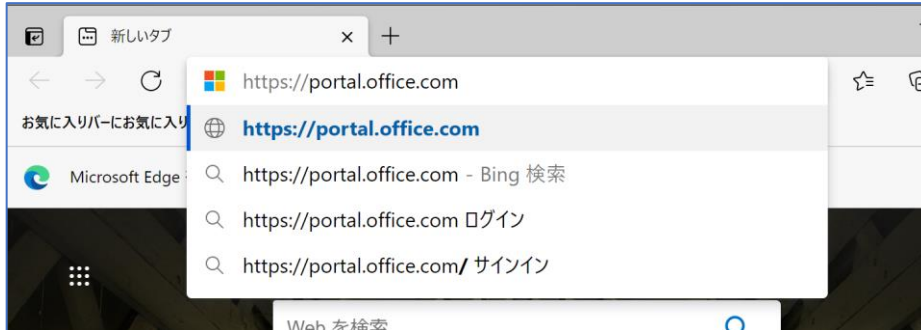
新しいタブ

https://portal.office.com

お気に入りバーにお気に入り

https://portal.office.com

Microsoft Edge

https://portal.office.com - Bing 検索

https://portal.office.com ログイン

https://portal.office.com/ サインイン

Web を検索